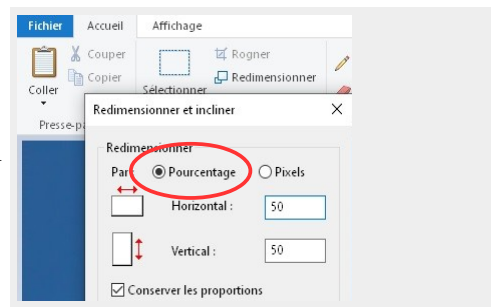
Fichier Accueil Affichage

Couper
Copier
Coller
Presse-pa

Sélectionner
Rogner
Redimensionner

Redimensionner et incliner
×

Redimensionner
Par : Pourcentage Pixels
Horizontal : 50
Vertical : 50
Conserver les proportions